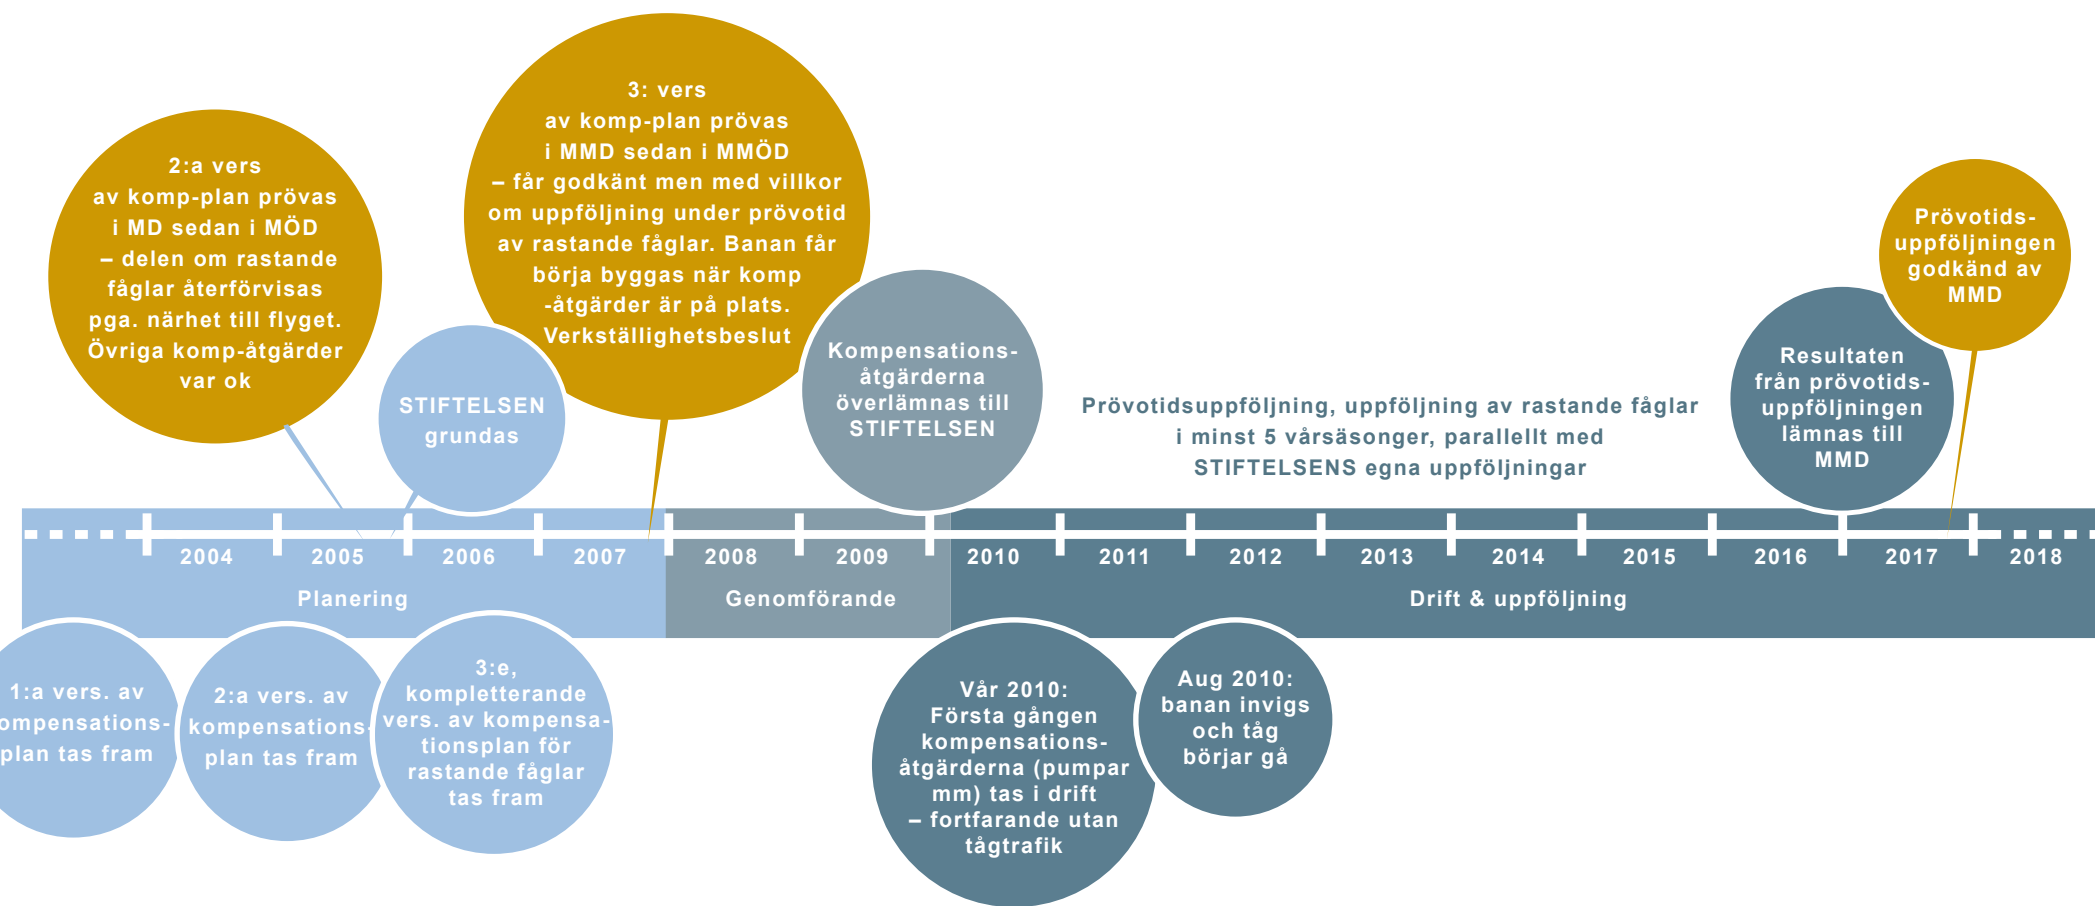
2:a vers av komp-plan prövas i MD sedan i MÖD – delen om rastande fåglar återförvisas pga. närhet till flyget. Övriga komp-åtgärder var ok

3: vers av komp-plan prövas i MMD sedan i MMÖD – får godkänt men med villkor om uppföljning under prövotid av rastande fåglar. Banan får börja byggas när komp -åtgärder är på plats. Verkställighetsbeslut

STIFTELSEN grundas

Kompensations-åtgärderna överlämnas till STIFTELSEN

Prövotidsuppföljning, uppföljning av rastande fåglar i minst 5 vårsäsonger, parallellt med STIFTELSENS egna uppföljningar

Resultaten från prövotids-uppföljningen lämnas till MMD

Prövotids-uppföljningen godkänd av MMD

2004 2005 2006 2007 2008 2009 2010 2011 2012 2013 2014 2015 2016 2017 2018

Planering

Genomförande

Drift & uppföljning

1:a vers. av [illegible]ompensations-plan tas fram

2:a vers. av kompensations-plan tas fram

3:e, kompletterande vers. av kompensa-tionsplan för rastande fåglar tas fram

Vår 2010: Första gången kompensations-åtgärderna (pumpar mm) tas i drift – fortfarande utan tågtrafik

Aug 2010: banan invigs och tåg börjar gå